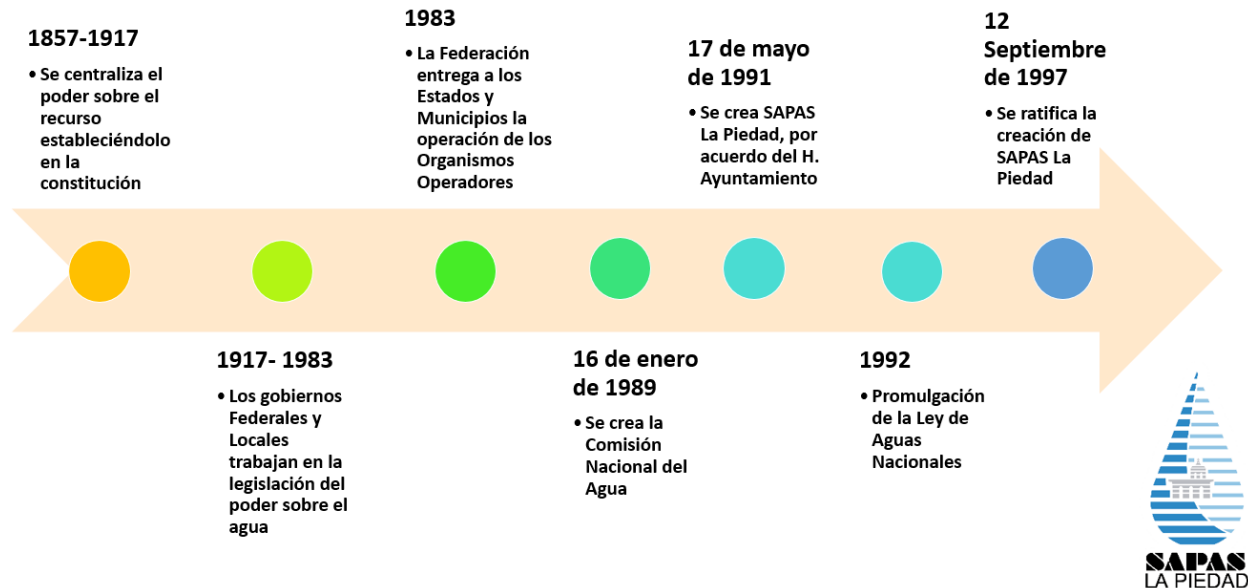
1857-1917

• Se centraliza el poder sobre el recurso estableciéndolo en la constitución

1917- 1983

• Los gobiernos Federales y Locales trabajan en la legislación del poder sobre el agua

1983

• La Federación entrega a los Estados y Municipios la operación de los Organismos Operadores

16 de enero de 1989

• Se crea la Comisión Nacional del Agua

17 de mayo de 1991

• Se crea SAPAS La Piedad, por acuerdo del H. Ayuntamiento

1992

• Promulgación de la Ley de Aguas Nacionales

12 Septiembre de 1997

• Se ratifica la creación de SAPAS La Piedad

SAPAS
LA PIEDAD